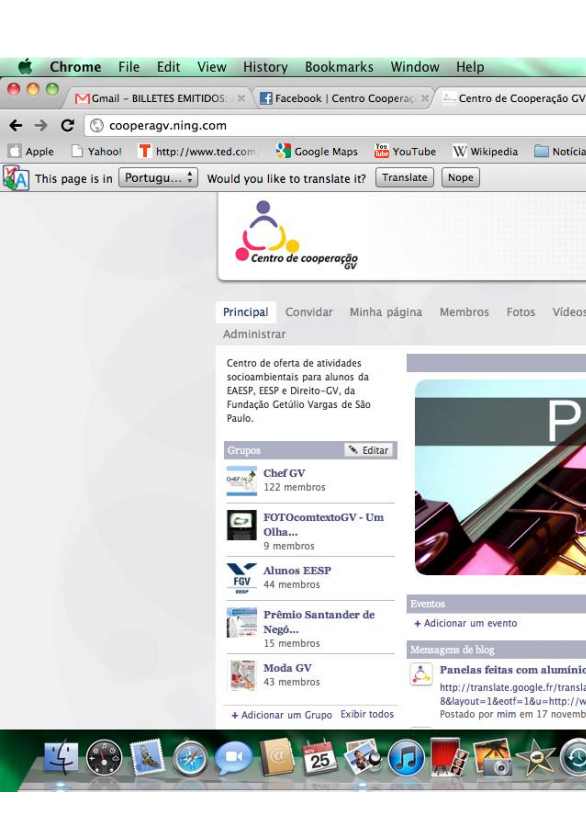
Chrome File Edit View History Bookmarks Window Help

Gmail – BILLETES EMITIDOS ×
Facebook | Centro Cooperaç ×
Centro de Cooperação GV

cooperagv.ning.com

Apple Yahoo! http://www.ted.com Google Maps YouTube Wikipedia Notícia

This page is in Portugu... Would you like to translate it? Translate Nope

Centro de cooperação GV

Principal Convidar Minha página Membros Fotos Vídeos
Administrar

Centro de oferta de atividades socioambientais para alunos da EAESP, EESP e Direito-GV, da Fundação Getúlio Vargas de São Paulo.

Grupos Editar

Chef GV
122 membros

FOTOcomtextoGV - Um Olha...
9 membros

Alunos EESP
44 membros

Prêmio Santander de Negó...
15 membros

Moda GV
43 membros

+ Adicionar um Grupo Exibir todos

P

Eventos
+ Adicionar um evento

Mensagens de blog
Panelas feitas com alumínio
http://translate.google.fr/transla
8&layout=1&eotf=1&u=http://w
Postado por mim em 17 novemb

25